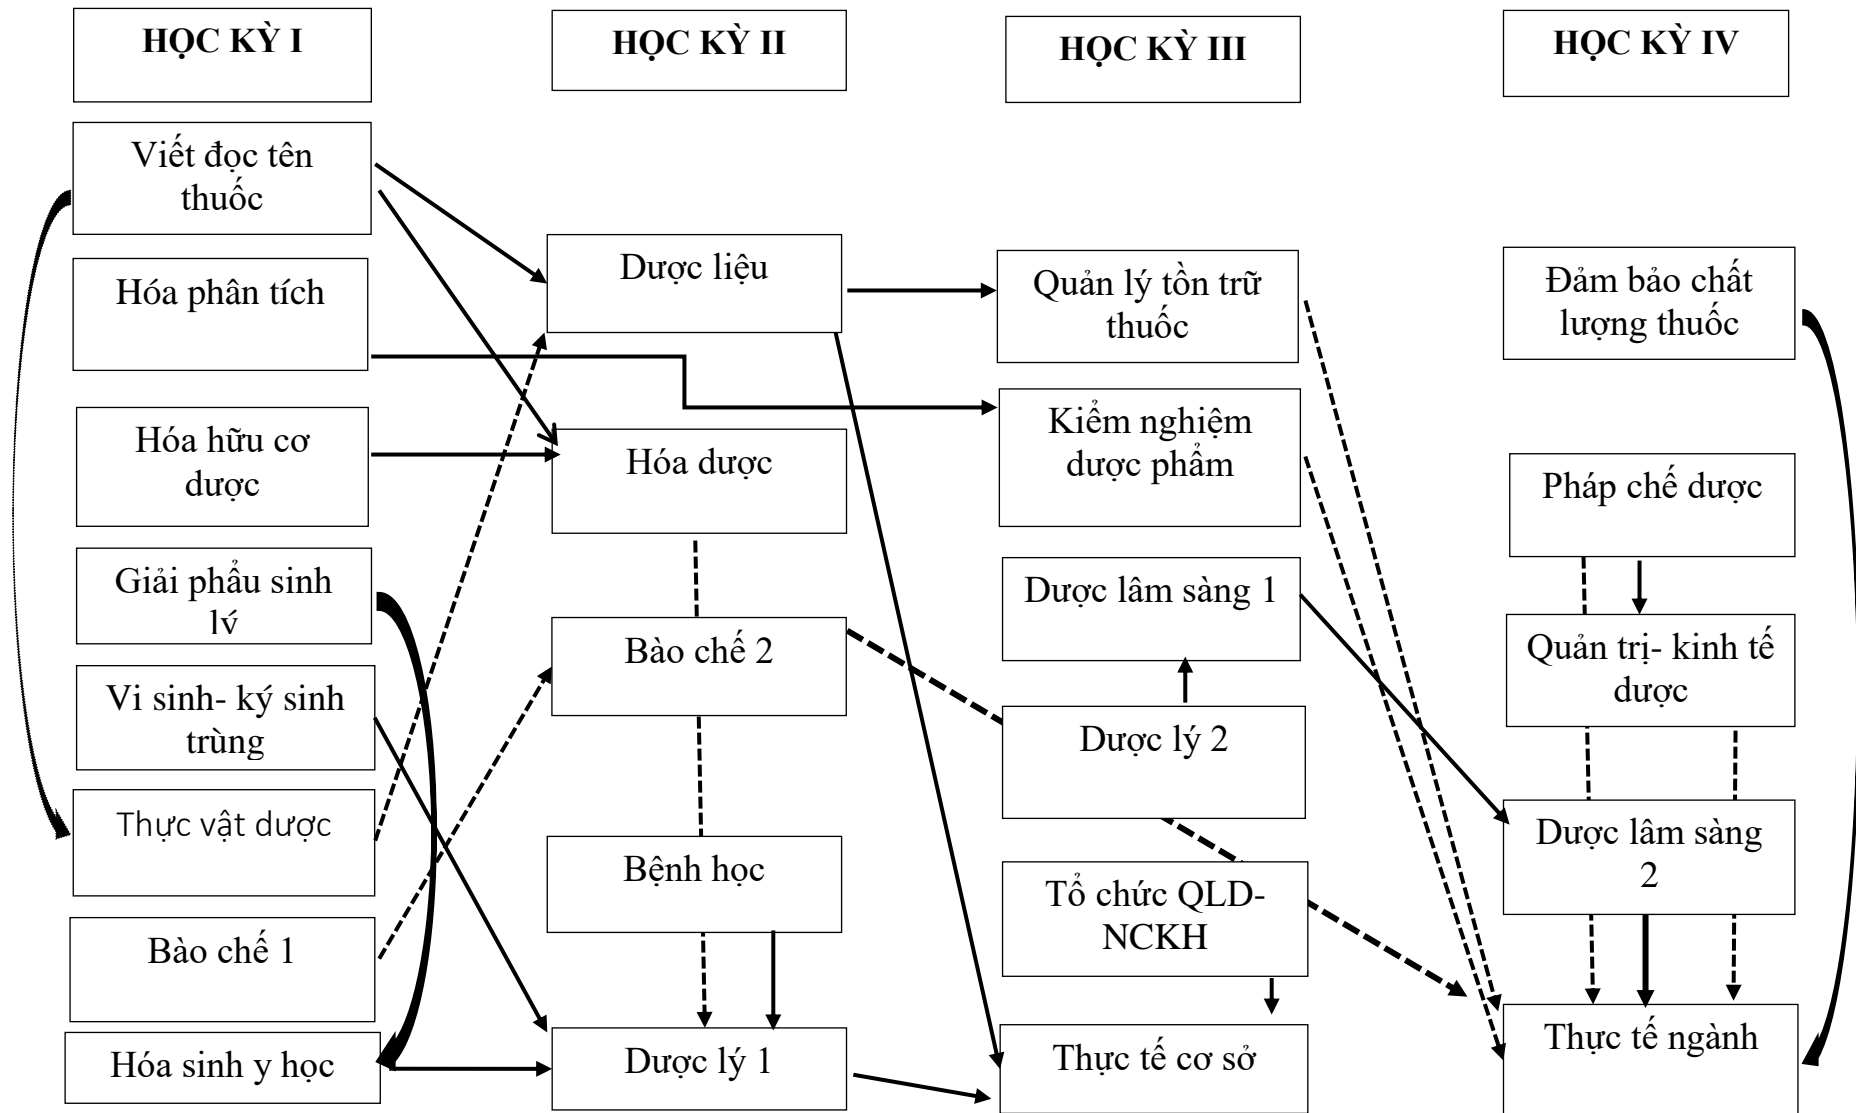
HỌC KỲ I

HỌC KỲ II

HỌC KỲ III

HỌC KỲ IV

Viết đọc tên thuốc

Hóa phân tích

Hóa hữu cơ dược

Giải phẩu sinh lý

Vi sinh- ký sinh trùng

Thực vật dược

Bào chế 1

Hóa sinh y học

Dược liệu

Hóa dược

Bào chế 2

Bệnh học

Dược lý 1

Quản lý tồn trữ thuốc

Kiểm nghiệm dược phẩm

Dược lâm sàng 1

Dược lý 2

Tổ chức QLD-NCKH

Thực tế cơ sở

Đảm bảo chất lượng thuốc

Pháp chế dược

Quản trị- kinh tế dược

Dược lâm sàng 2

Thực tế ngành